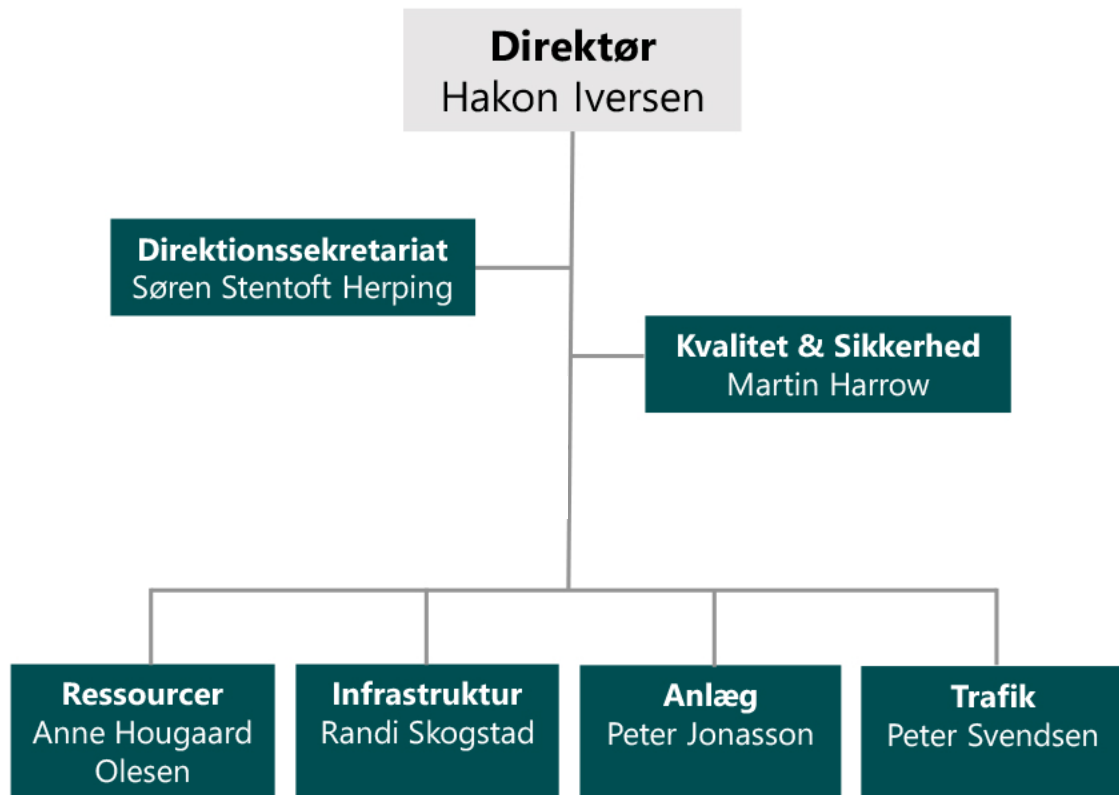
**Direktør**
Hakon Iversen

**Direktionssekretariat**
Søren Stentoft Herping

**Kvalitet & Sikkerhed**
Martin Harrow

**Ressourcer**
Anne Hougaard Olesen

**Infrastruktur**
Randi Skogstad

**Anlæg**
Peter Jonasson

**Trafik**
Peter Svendsen